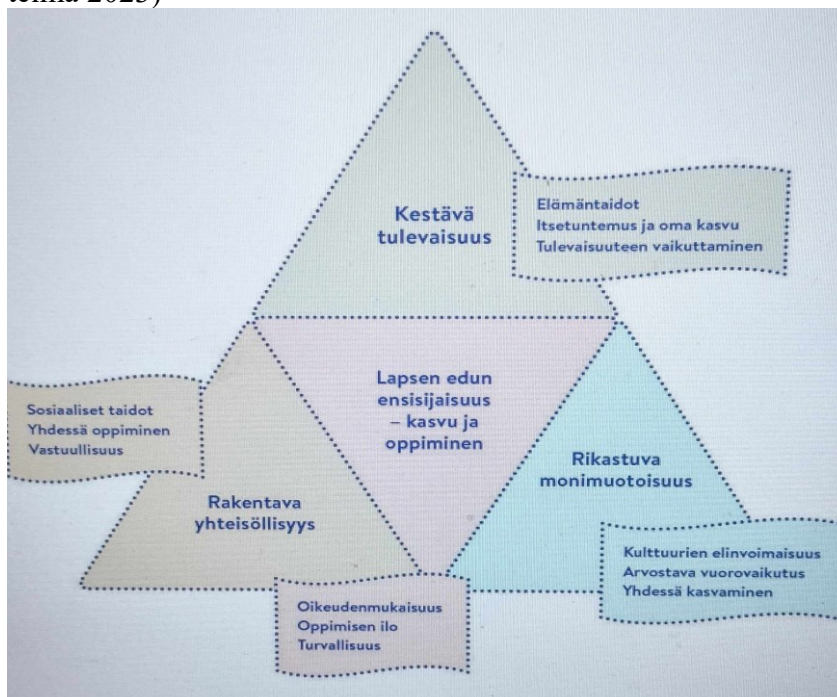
Kestävä tulevaisuus

Elämäntaidot
Itsetuntemus ja oma kasvu
Tulevaisuuteen vaikuttaminen

Sosiaaliset taidot
Yhdessä oppiminen
Vastuullisuus

Lapsen edun ensisijaisuus – kasvu ja oppiminen

Rikastuva monimuotoisuus

Rakentava yhteisöllisyys

Kulttuurien elinvoimaisuus
Arvostava vuorovaikutus
Yhdessä kasvaminen

Oikeudenmukaisuus
Oppimisen ilo
Turvallisuus